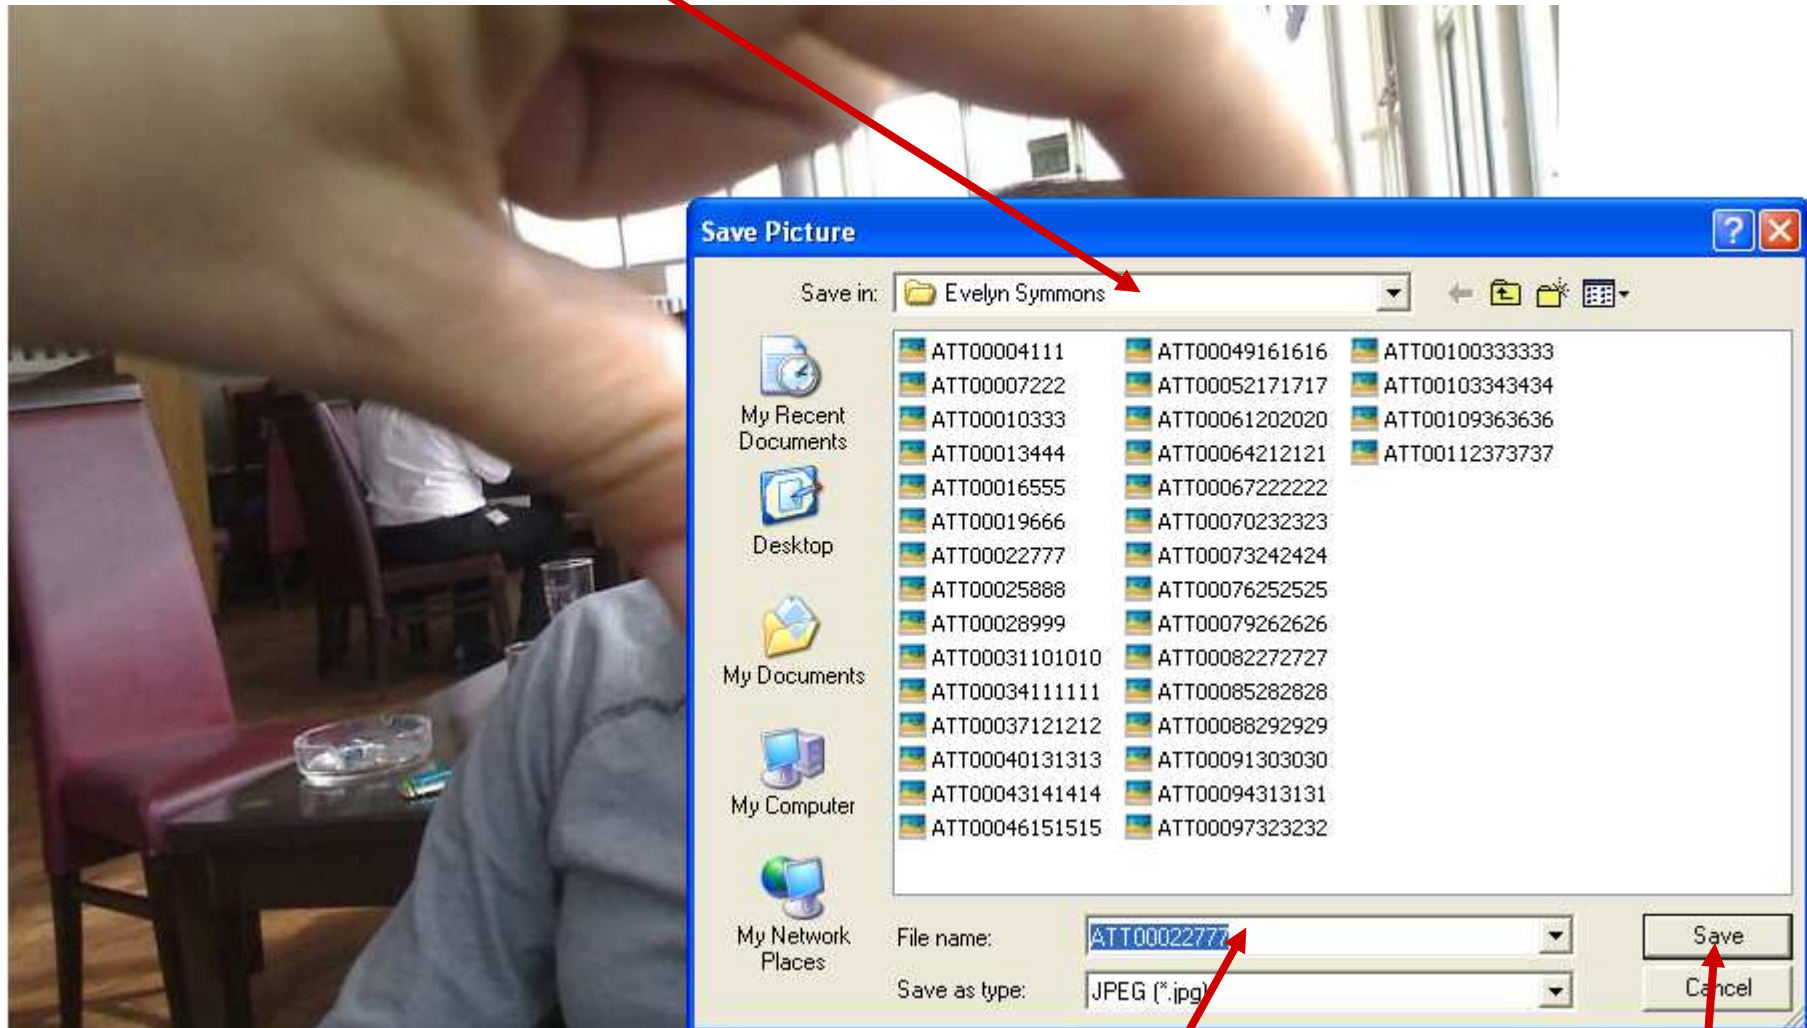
Save Picture

Save in: Evelyn Symmons

My Recent Documents

Desktop

My Documents

My Computer

My Network Places

ATT00004111
ATT00007222
ATT00010333
ATT00013444
ATT00016555
ATT00019666
ATT00022777
ATT00025888
ATT00028999
ATT00031101010
ATT00034111111
ATT00037121212
ATT00040131313
ATT00043141414
ATT00046151515

ATT00049161616
ATT00052171717
ATT00061202020
ATT00064212121
ATT00067222222
ATT00070232323
ATT00073242424
ATT00076252525
ATT00079262626
ATT00082272727
ATT00085282828
ATT00088292929
ATT00091303030
ATT00094313131
ATT00097323232

ATT00100333333
ATT00103343434
ATT00109363636
ATT00112373737

File name: ATT00022777

Save as type: JPEG (*.jpg)

Save

Cancel